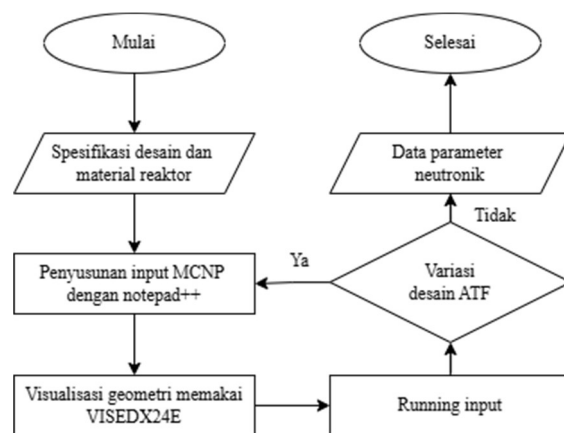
Mulai

Spesifikasi desain dan material reaktor

Penyusunan input MCNP dengan notepad++

Visualisasi geometri memakai VISEDX24E

Running input

Variasi desain ATF

Ya

Tidak

Data parameter neutronik

Selesai